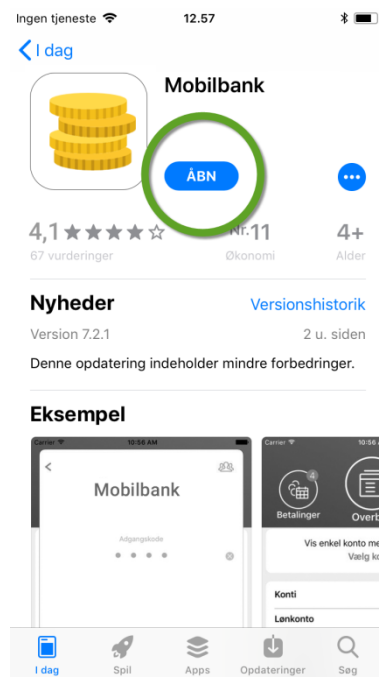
Ingen tjeneste 12.57

I dag

Mobilbank

ÅBN

4,1 ★★★★☆
67 vurderinger

Nr. 11
Økonomi

4+
Alder

Nyheder
Versionshistorik

Version 7.2.1
2 u. siden

Denne opdatering indeholder mindre forbedringer.

Eksempel

Carrier 10:56 AM

Mobilbank

Adgangskode

Carrier 10:56 AM

4
Betalinger
Overb

Vis enkel konto me
Vælg ko

Konti
Lønkonto

I dag
Spil
Apps
Opdateringer
Søg